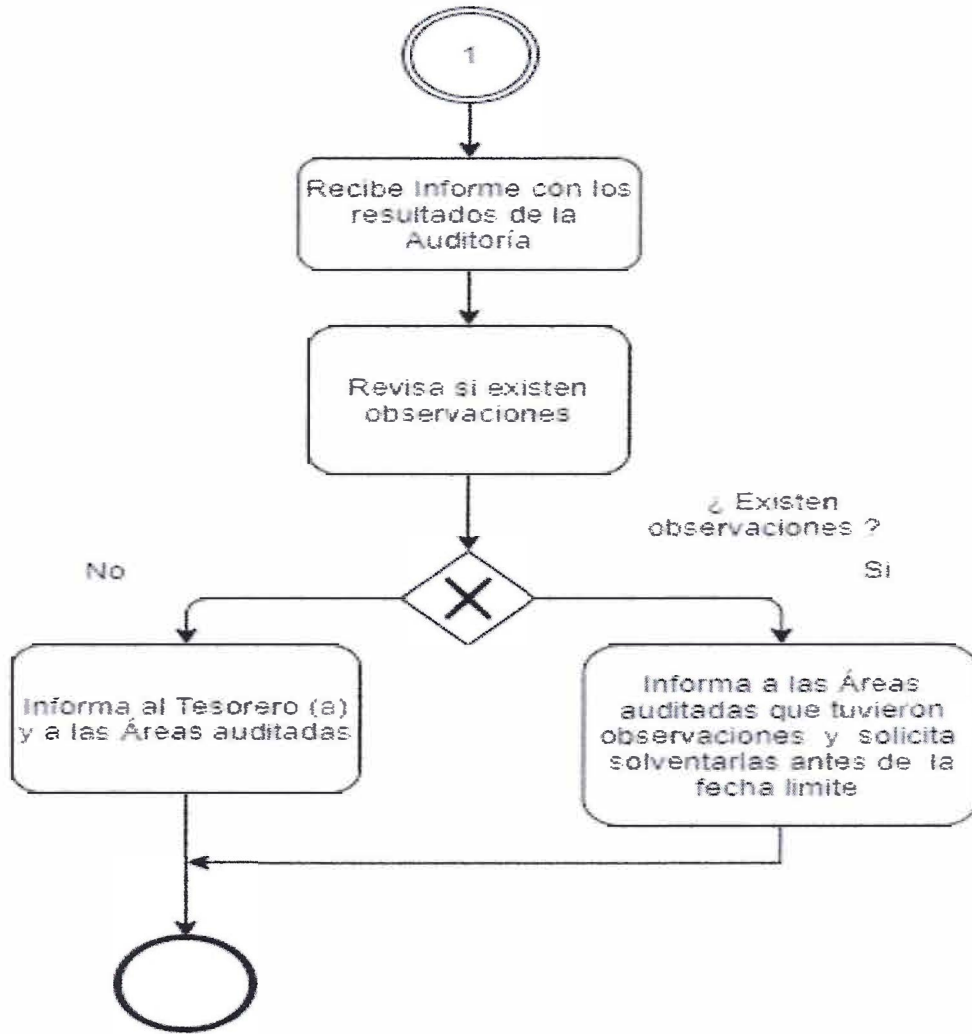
1

Recibe Informe con los resultados de la Auditoría

Revisa si existen observaciones

¿ Existen observaciones ?

No

Si

Informa al Tesorero (a) y a las Áreas auditadas

Informa a las Áreas auditadas que tuvieron observaciones y solicita solventarlas antes de la fecha limite